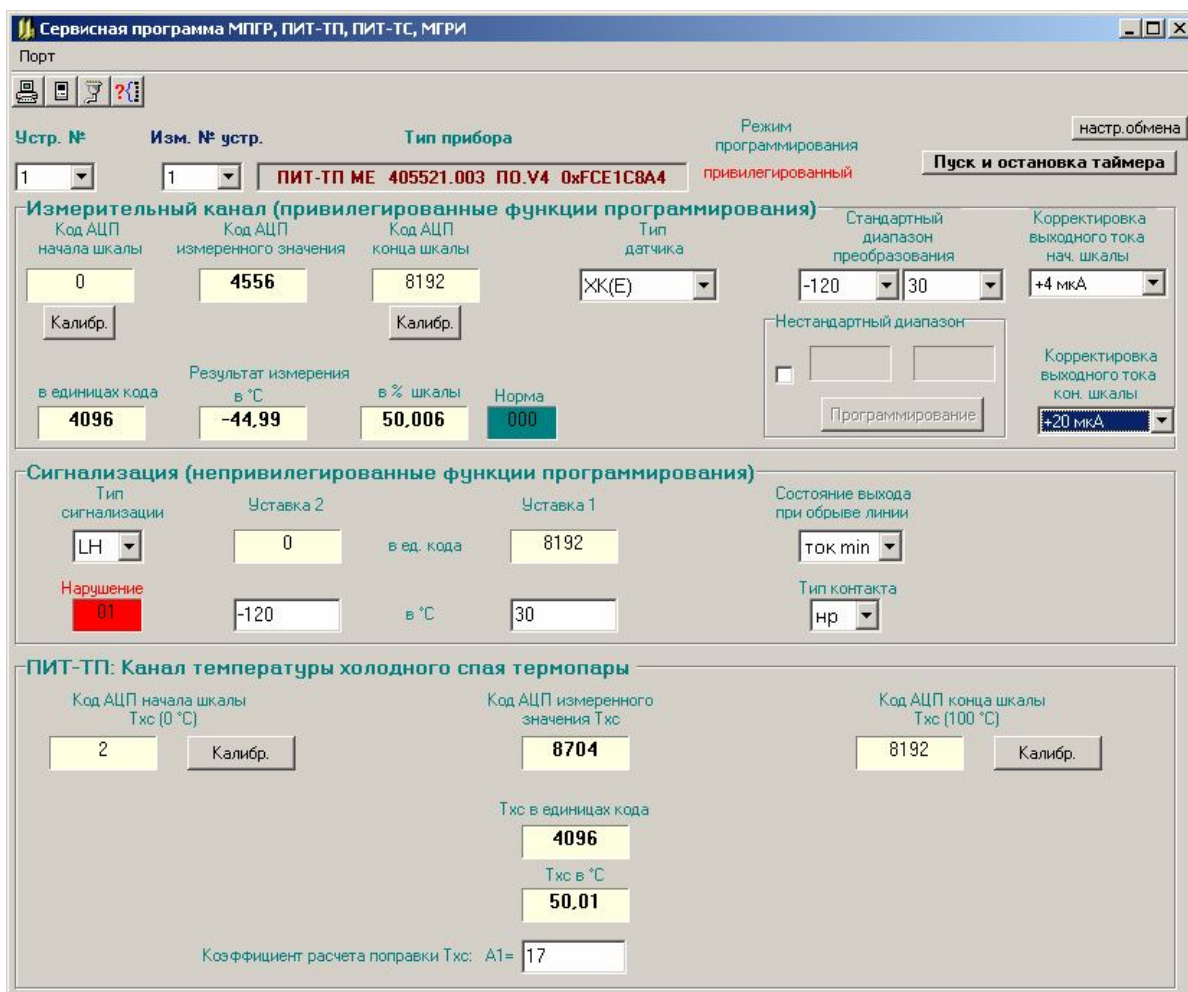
Сервисная программа МПГР, ПИТ-ТП, ПИТ-ТС, МГРИ

Порт

?{}

Устр. №
1

Изм. № устр.
1

Тип прибора
ПИТ-ТП МЕ 405521.003 ПО.V4 0xFCE1C8A4

Режим программирования
привилегированный

настр.обмена

Пуск и остановка таймера

Измерительный канал (привилегированные функции программирования)

Код АЦП начала шкалы
0
Калибр.

Код АЦП измеренного значения
4556

Код АЦП конца шкалы
8192
Калибр.

Тип датчика
ХК(Е)

Стандартный диапазон преобразования
-120
30

Корректировка выходного тока нач. шкалы
+4 мкА

Нестандартный диапазон
Программирование

Корректировка выходного тока кон. шкалы
+20 мкА

в единицах кода
4096

Результат измерения в °С
-44,99

в % шкалы
50,006

Норма
000

Сигнализация (непривилегированные функции программирования)

Тип сигнализации
LH

Уставка 2
0

в ед. кода

Уставка 1
8192

Состояние выхода при обрыве линии
ток min

Нарушение
01

-120

в °С

30

Тип контакта
нр

ПИТ-ТП: Канал температуры холодного спая термопары

Код АЦП начала шкалы Тхс (0 °С)
2
Калибр.

Код АЦП измеренного значения Тхс
8704

Код АЦП конца шкалы Тхс (100 °С)
8192
Калибр.

Тхс в единицах кода
4096

Тхс в °С
50,01

Коэффициент расчета поправки Тхс: А1= 17